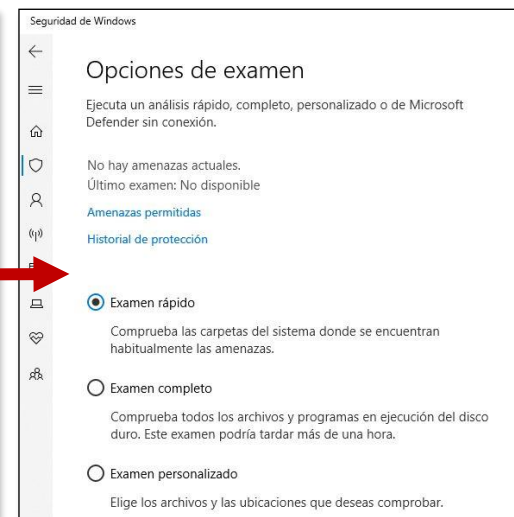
Seguridad de Windows

Opciones de examen

Ejecuta un análisis rápido, completo, personalizado o de Microsoft Defender sin conexión.

No hay amenazas actuales.
Último examen: No disponible

Amenazas permitidas

Historial de protección

Examen rápido

Comprueba las carpetas del sistema donde se encuentran habitualmente las amenazas.

Examen completo

Comprueba todos los archivos y programas en ejecución del disco duro. Este examen podría tardar más de una hora.

Examen personalizado

Elige los archivos y las ubicaciones que deseas comprobar.